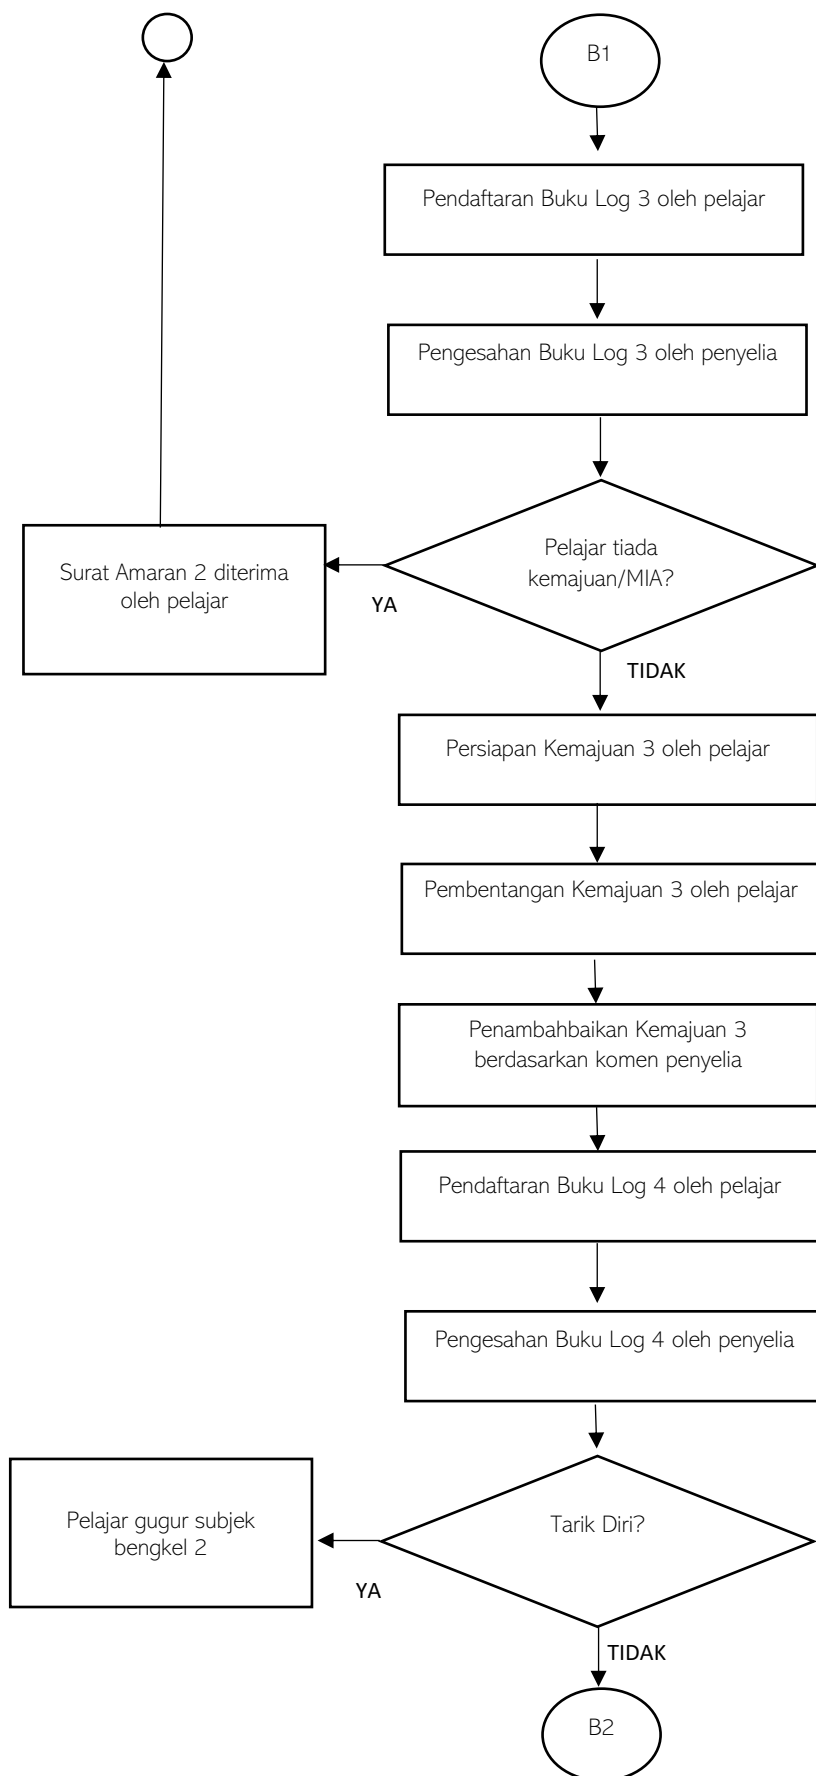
B1

Pendaftaran Buku Log 3 oleh pelajar

Pengesahan Buku Log 3 oleh penyelia

Pelajar tiada kemajuan/MIA?

YA

Surat Amaran 2 diterima oleh pelajar

TIDAK

Persiapan Kemajuan 3 oleh pelajar

Pembentangan Kemajuan 3 oleh pelajar

Penambahbaikan Kemajuan 3 berdasarkan komen penyelia

Pendaftaran Buku Log 4 oleh pelajar

Pengesahan Buku Log 4 oleh penyelia

Tarik Diri?

YA

Pelajar gugur subjek bengkel 2

TIDAK

B2